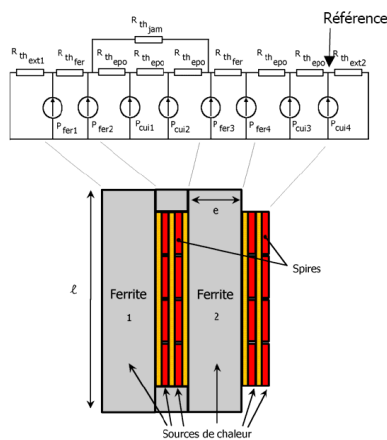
Référence

$R_{th_{jam}}$

$R_{th_{ext1}}$ $R_{th_{fer}}$ $R_{th_{epo}}$ $R_{th_{epo}}$ $R_{th_{epo}}$ $R_{th_{fer}}$ $R_{th_{epo}}$ $R_{th_{epo}}$ $R_{th_{ext2}}$

$P_{fer1}$ $P_{fer2}$ $P_{cui1}$ $P_{cui2}$ $P_{fer3}$ $P_{fer4}$ $P_{cui3}$ $P_{cui4}$

e

ℓ

Ferrite 1

Ferrite 2

Spires

Sources de chaleur